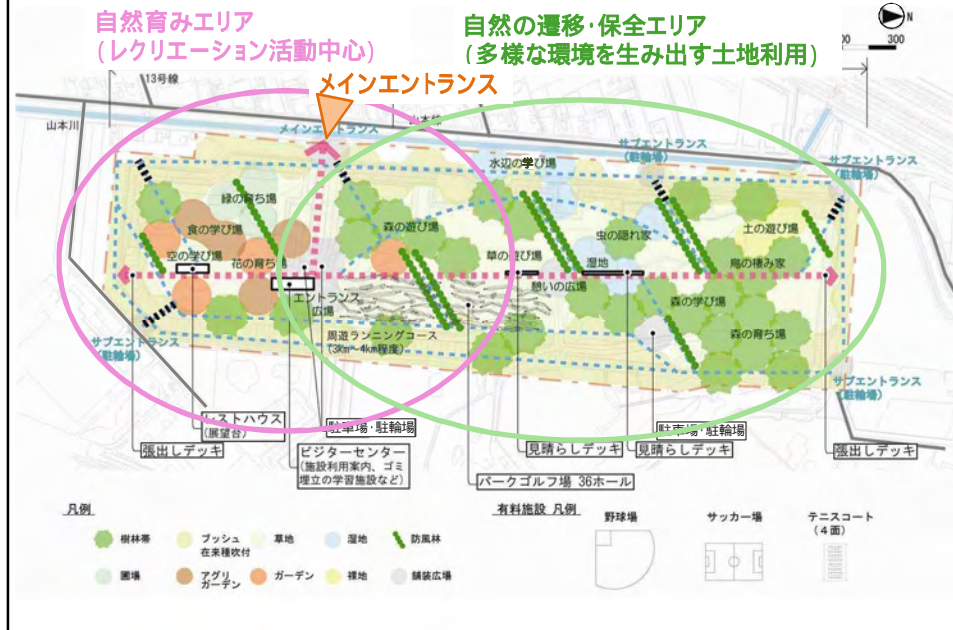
自然育みエリア
（レクリエーション活動中心）

自然の遷移・保全エリア
（多様な環境を生み出す土地利用）

N
300

13号線
メインエントランス
山本川
メインエントランス
サブエントランス（駐輪場）
サブエントランス（駐輪場）
水辺の学び場
緑の育ち場
食の学び場
森の遊び場
虫の隠れ家
土の遊び場
空の学び場
花の育ち場
草の遊び場
湿地
鳥の棲み家
エントランス広場
憩いの広場
森の学び場
森の育ち場
周遊ランニングコース（3km～4km程度）
サブエントランス（駐輪場）
サブエントランス（駐輪場）
レストハウス（展望台）
駐車場・駐輪場
張出しデッキ
ビジターセンター（施設利用案内、ゴミ埋立の学習施設など）
見晴らしデッキ
駐車場・駐輪場
見晴らしデッキ
張出しデッキ
パークゴルフ場 36ホール

凡例
樹林帯
ブッシュ 在来種吹付
草地
湿地
防風林
園場
アグリガーデン
ガーデン
裸地
舗装広場

有料施設 凡例
野球場
サッカー場
テニスコート（4面）